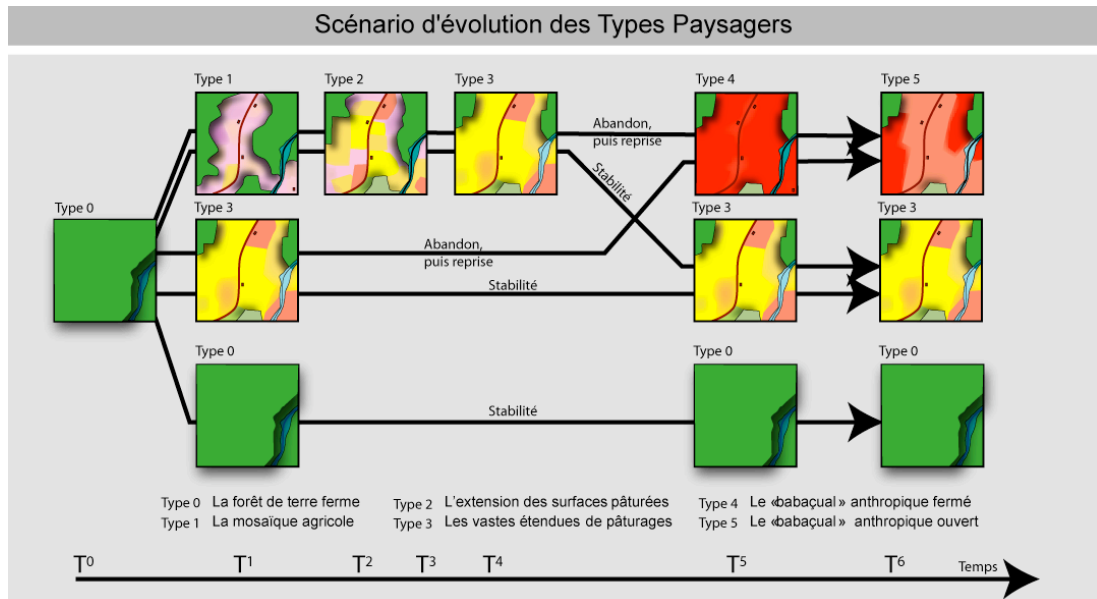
Scénario d'évolution des Types Paysagers

Type 1
Type 2
Type 3
Type 4
Type 5

Abandon, puis reprise

Stabilité

Type 0

Type 3
Type 3
Type 3

Abandon, puis reprise

Stabilité

Type 0
Type 0
Type 0

Stabilité

Type 0 La forêt de terre ferme
Type 1 La mosaïque agricole
Type 2 L'extension des surfaces pâturées
Type 3 Les vastes étendues de pâturages
Type 4 Le «babaçual» anthropique fermé
Type 5 Le «babaçual» anthropique ouvert

$T^0$ $T^1$ $T^2$ $T^3$ $T^4$ $T^5$ $T^6$ Temps